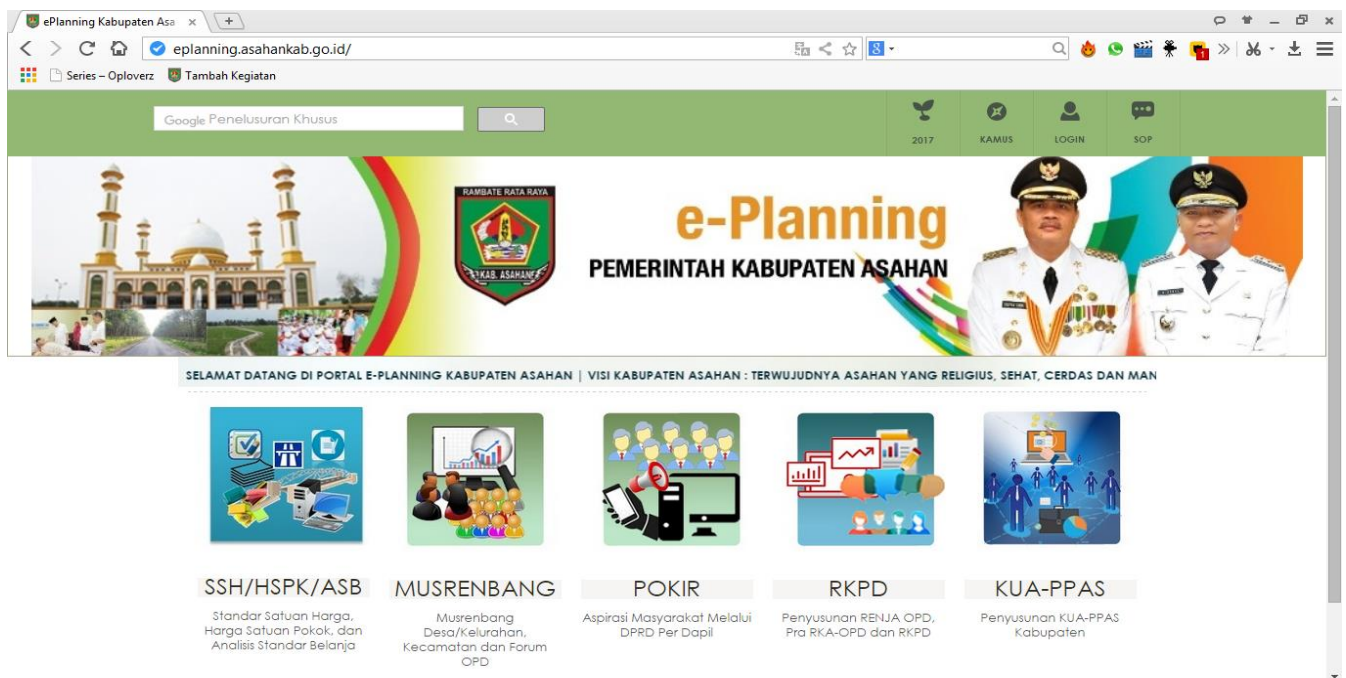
ePlanning Kabupaten Asa ×

eplanning.asahankab.go.id/

Series – Oploverz   Tambah Kegiatan

Google Penelusuran Khusus

2017   KAMUS   LOGIN   SOP

RAMBATE RATA RAYA

KAB. ASAHAN

e-Planning

PEMERINTAH KABUPATEN ASAHAN

SELAMAT DATANG DI PORTAL E-PLANNING KABUPATEN ASAHAN | VISI KABUPATEN ASAHAN : TERWUJUDNYA ASAHAN YANG RELIGIUS, SEHAT, CERDAS DAN MAN

SSH/HSPK/ASB
Standar Satuan Harga, Harga Satuan Pokok, dan Analisis Standar Belanja

MUSRENBANG
Musrenbang Desa/Kelurahan, Kecamatan dan Forum OPD

POKIR
Aspirasi Masyarakat Melalui DPRD Per Dapil

RKPD
Penyusunan RENJA OPD, Pra RKA-OPD dan RKPD

KUA-PPAS
Penyusunan KUA-PPAS Kabupaten